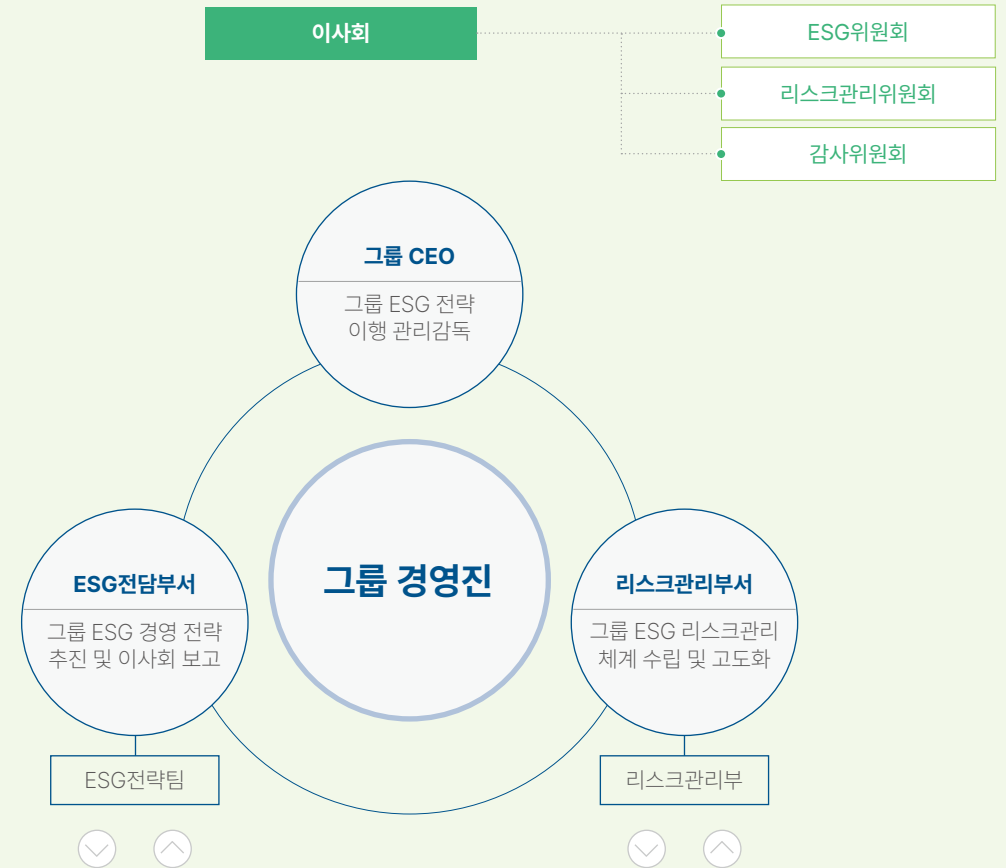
이사회

ESG위원회

리스크관리위원회

감사위원회

그룹 CEO

그룹 ESG 전략 이행 관리감독

그룹 경영진

ESG전담부서

그룹 ESG 경영 전략 추진 및 이사회 보고

리스크관리부서

그룹 ESG 리스크관리 체계 수립 및 고도화

ESG전략팀

리스크관리부